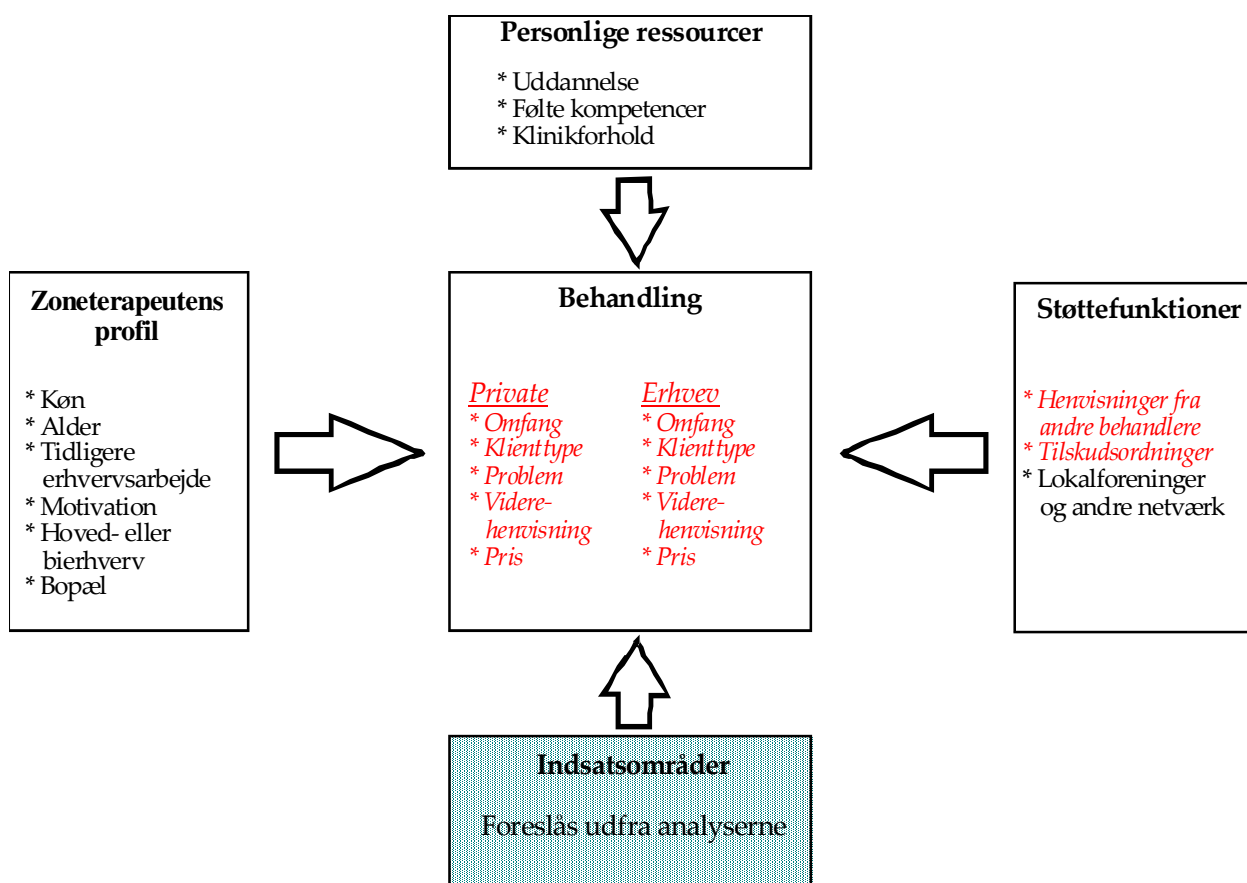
Personlige ressourcer

* Uddannelse
* Følte kompetencer
* Klinikforhold

Zoneterapeutens profil

* Køn
* Alder
* Tidligere erhvervsarbejde
* Motivation
* Hoved- eller bierhverv
* Bopæl

Behandling

Private
* Omfang
* Klienttype
* Problem
* Viderehenvisning
* Pris

Erhvev
* Omfang
* Klienttype
* Problem
* Viderehenvisning
* Pris

Støttefunktioner

* Henvisninger fra andre behandlere
* Tilskudsordninger
* Lokalforeninger og andre netværk

Indsatsområder

Foreslås udfra analyserne